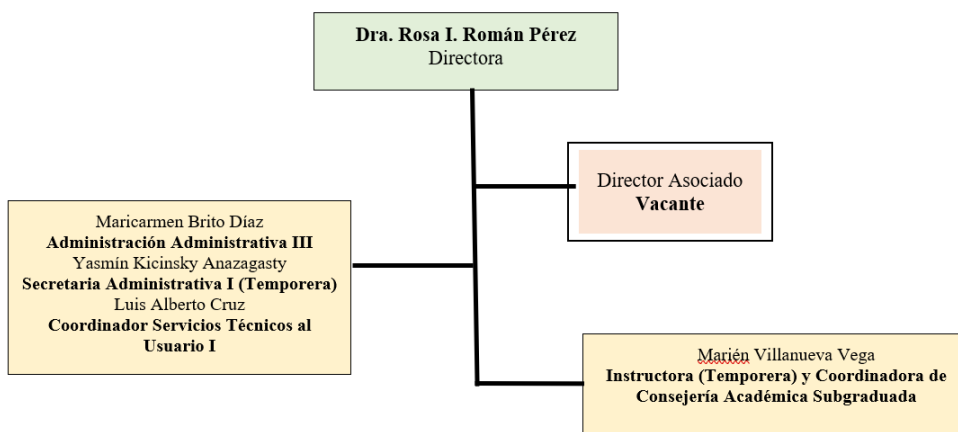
Dra. Rosa I. Román Pérez
Directora

Director Asociado
Vacante

Maricarmen Brito Díaz
Administración Administrativa III
Yasmín Kicinsky Anazagasty
Secretaria Administrativa I (Temporera)
Luis Alberto Cruz
Coordinador Servicios Técnicos al Usuario I

Marién Villanueva Vega
Instructora (Temporera) y Coordinadora de Consejería Académica Subgraduada